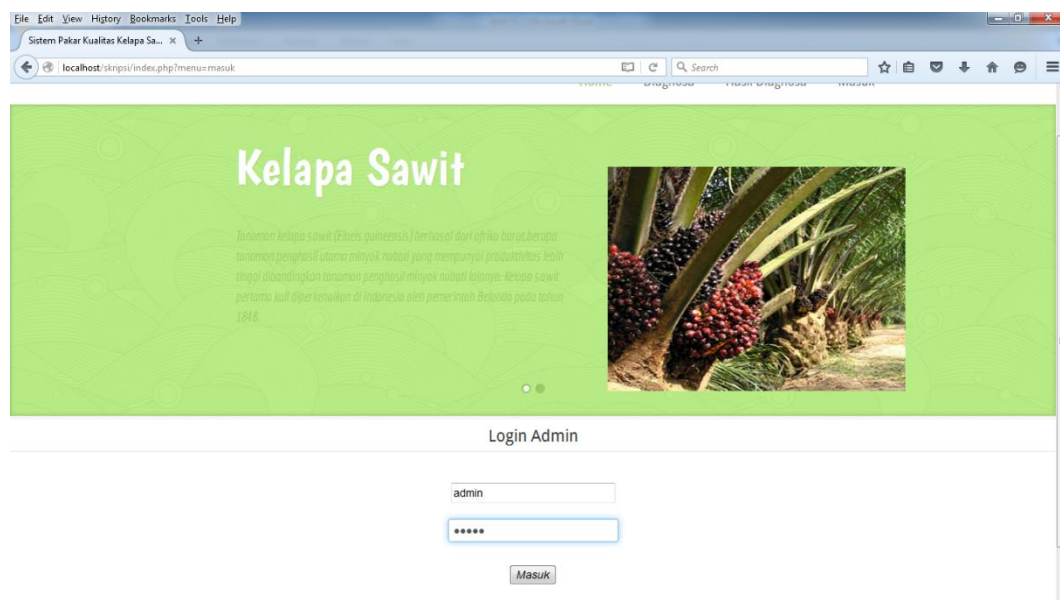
File Edit View History Bookmarks Tools Help

Sistem Pakar Kualitas Kelapa Sa... ×

localhost/skripsi/index.php?menu=masuk

Search

Home Diagnosa Hasil Diagnosa Masuk

Kelapa Sawit

Tanaman kelapa sawit (Elaeis guineensis) berasal dari afrika barat berupa tanaman penghasil utama minyak nabati yang mempunyai produktivitas lebih tinggi dibandingkan tanaman penghasil minyak nabati lainnya. Kelapa sawit pertama kali diperkenalkan di Indonesia oleh pemerintah Belanda pada tahun 1848.

Login Admin

admin

•••••

Masuk